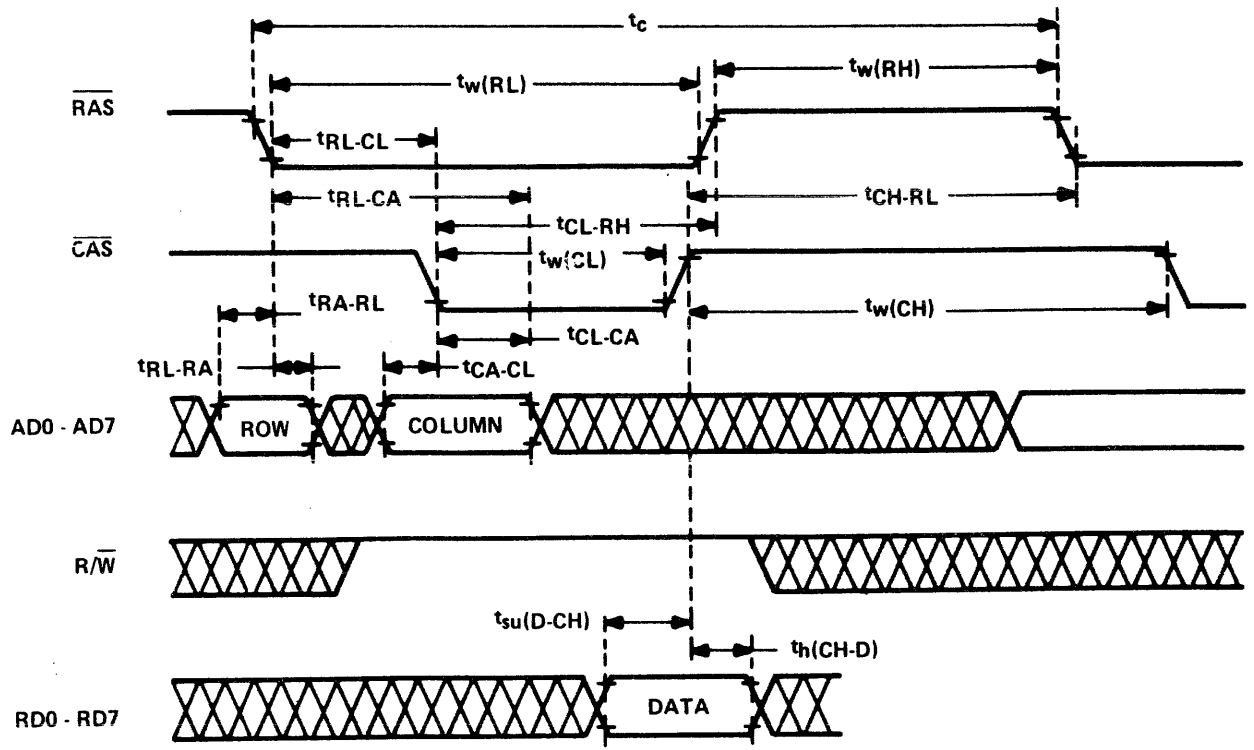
$t_c$

$\overline{RAS}$

$t_{w(RL)}$

$t_{w(RH)}$

$t_{RL\text{-}CL}$

$t_{RL\text{-}CA}$

$t_{CH\text{-}RL}$

$t_{CL\text{-}RH}$

$\overline{CAS}$

$t_{w(CL)}$

$t_{RA\text{-}RL}$

$t_{w(CH)}$

$t_{CL\text{-}CA}$

$t_{RL\text{-}RA}$

$t_{CA\text{-}CL}$

AD0 - AD7

ROW

COLUMN

$R/\overline{W}$

$t_{su(D\text{-}CH)}$

$t_{h(CH\text{-}D)}$

RD0 - RD7

DATA